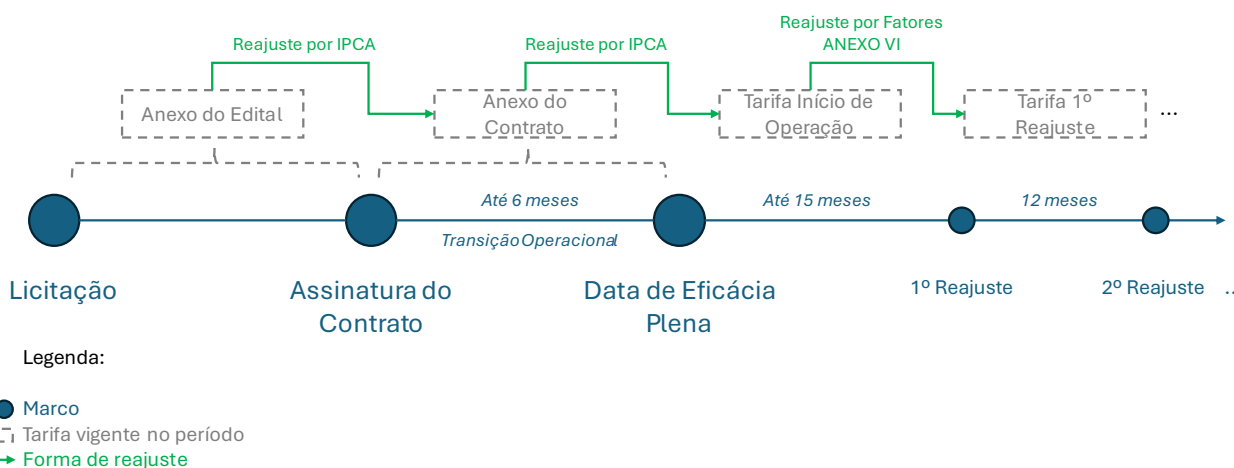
Reajuste por IPCA

Reajuste por IPCA

Reajuste por Fatores ANEXO VI

Anexo do Edital

Anexo do Contrato

Tarifa Início de Operação

Tarifa 1º Reajuste

...

Até 6 meses

Até 15 meses

12 meses

Transição Operacional

Licitação

Assinatura do Contrato

Data de Eficácia Plena

1º Reajuste

2º Reajuste

...

Legenda:

Marco

Tarifa vigente no período

Forma de reajuste